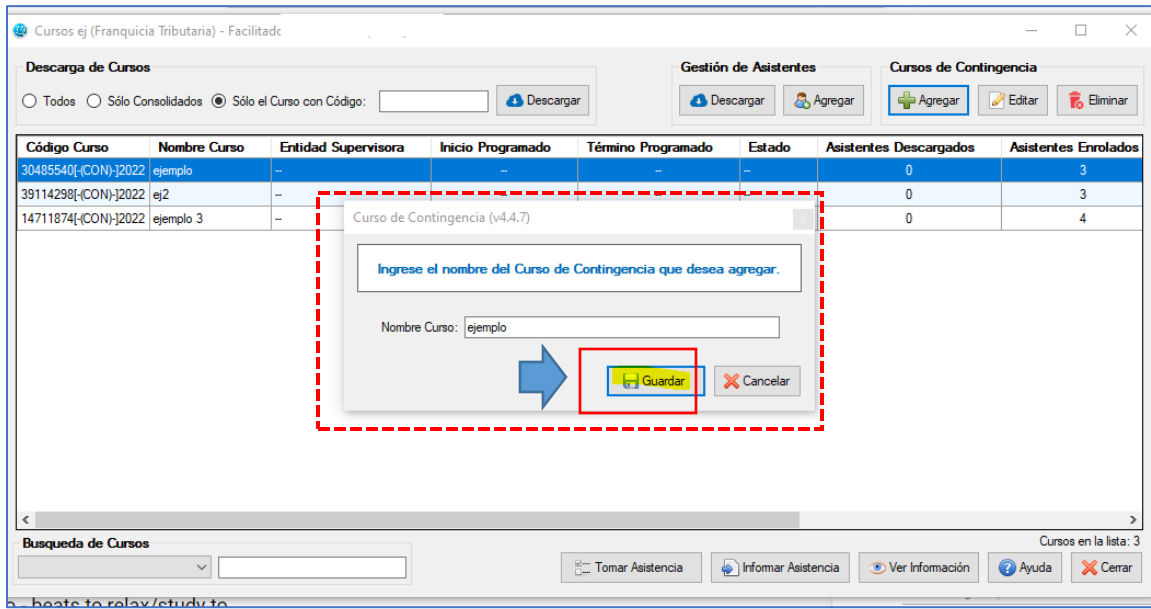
Cursos ej (Franquicia Tributaria) - Facilitado

Descarga de Cursos
Todos Sólo Consolidados Sólo el Curso con Código:
Descargar

Gestión de Asistentes
Descargar Agregar

Cursos de Contingencia
Agregar Editar Eliminar

| Código Curso | Nombre Curso | Entidad Supervisora | Inicio Programado | Término Programado | Estado | Asistentes Descargados | Asistentes Enrolados |
|---|---|---|---|---|---|---|---|
| 30485540[-(CON)-]2022 | ejemplo | -- | -- | -- | -- | 0 | 3 |
| 39114298[-(CON)-]2022 | ej2 | -- | | | | 0 | 3 |
| 14711874[-(CON)-]2022 | ejemplo 3 | -- | | | | 0 | 4 |

Curso de Contingencia (v4.4.7)

Ingrese el nombre del Curso de Contingencia que desea agregar.

Nombre Curso: ejemplo

Guardar Cancelar

Busqueda de Cursos

Cursos en la lista: 3

Tomar Asistencia Informar Asistencia Ver Información Ayuda Cerrar

- beats to relax/study to